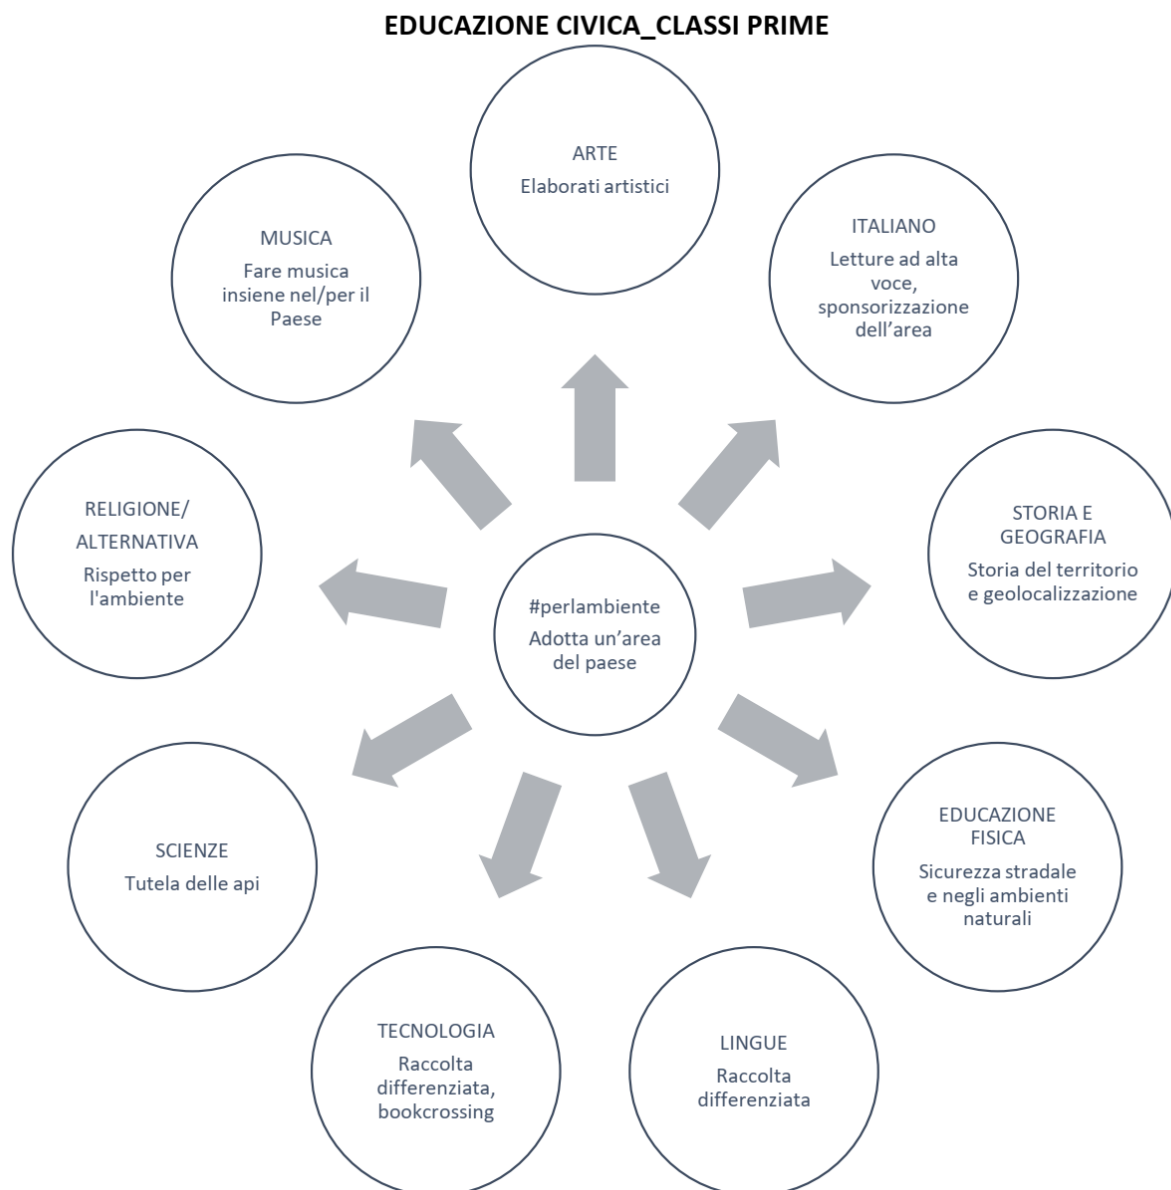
EDUCAZIONE CIVICA_CLASSI PRIME

ARTE
Elaborati artistici

ITALIANO
Letture ad alta voce, sponsorizzazione dell'area

MUSICA
Fare musica insiene nel/per il Paese

RELIGIONE/ ALTERNATIVA
Rispetto per l'ambiente

#perlambiente
Adotta un'area del paese

STORIA E GEOGRAFIA
Storia del territorio e geolocalizzazione

SCIENZE
Tutela delle api

EDUCAZIONE FISICA
Sicurezza stradale e negli ambienti naturali

TECNOLOGIA
Raccolta differenziata, bookcrossing

LINGUE
Raccolta differenziata